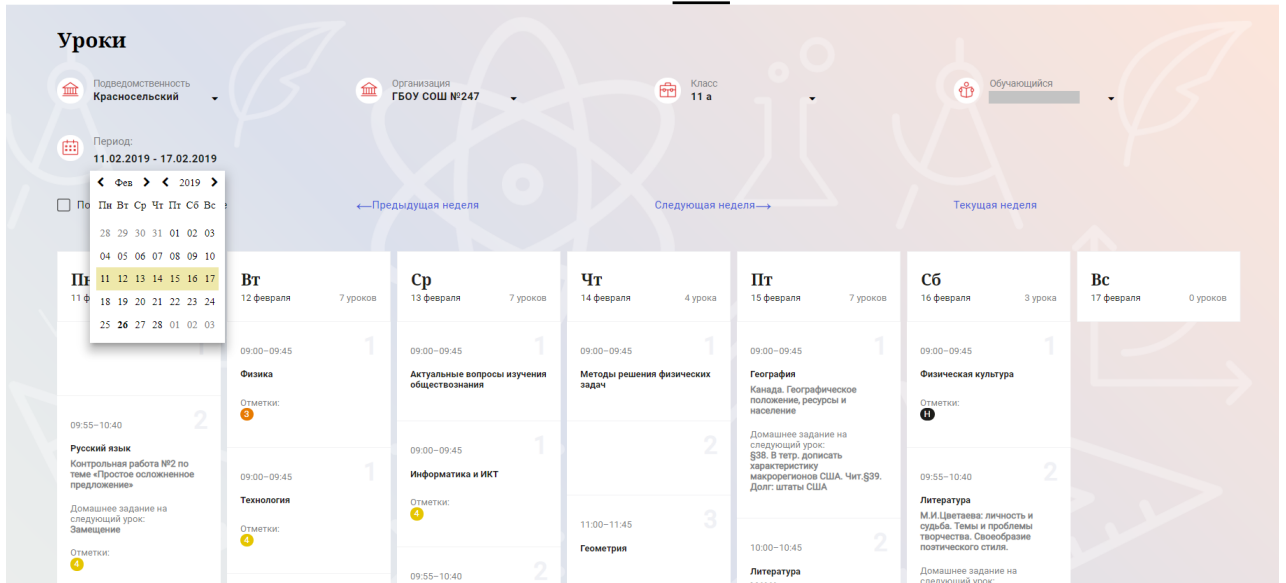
Уроки

Подведомственность
Красносельский

Организация
ГБОУ СОШ №247

Класс
11 а

Обучающийся

Период:
11.02.2019 - 17.02.2019

Фев 2019

| Пн | Вт | Ср | Чт | Пт | Сб | Вс |
|---|---|---|---|---|---|---|
| 28 | 29 | 30 | 31 | 01 | 02 | 03 |
| 04 | 05 | 06 | 07 | 08 | 09 | 10 |
| 11 | 12 | 13 | 14 | 15 | 16 | 17 |
| 18 | 19 | 20 | 21 | 22 | 23 | 24 |
| 25 | 26 | 27 | 28 | 01 | 02 | 03 |

По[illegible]е

⟵Предыдущая неделя

Следующая неделя⟶

Текущая неделя

Пн
11 ф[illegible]

1

09:55–10:40
2
Русский язык
Контрольная работа №2 по теме «Простое осложненное предложение»
Домашнее задание на следующий урок:
Замещение
Отметки:
4

Вт
12 февраля
7 уроков

09:00–09:45
1
Физика
Отметки:
3

09:00–09:45
1
Технология
Отметки:
4

Ср
13 февраля
7 уроков

09:00–09:45
1
Актуальные вопросы изучения обществознания

09:00–09:45
1
Информатика и ИКТ
Отметки:
4

09:55–10:40
2

Чт
14 февраля
4 урока

09:00–09:45
1
Методы решения физических задач

2

11:00–11:45
3
Геометрия

Пт
15 февраля
7 уроков

09:00–09:45
1
География
Канада. Географическое положение, ресурсы и население
Домашнее задание на следующий урок:
§38. В тетр. дописать характеристику макрорегионов США. Чит.§39. Долг: штаты США

10:00–10:45
2
Литература

Сб
16 февраля
3 урока

09:00–09:45
1
Физическая культура
Отметки:
Н

09:55–10:40
2
Литература
М.И.Цветаева: личность и судьба. Темы и проблемы творчества. Своеобразие поэтического стиля.
Домашнее задание на следующий урок:

Вс
17 февраля
0 уроков